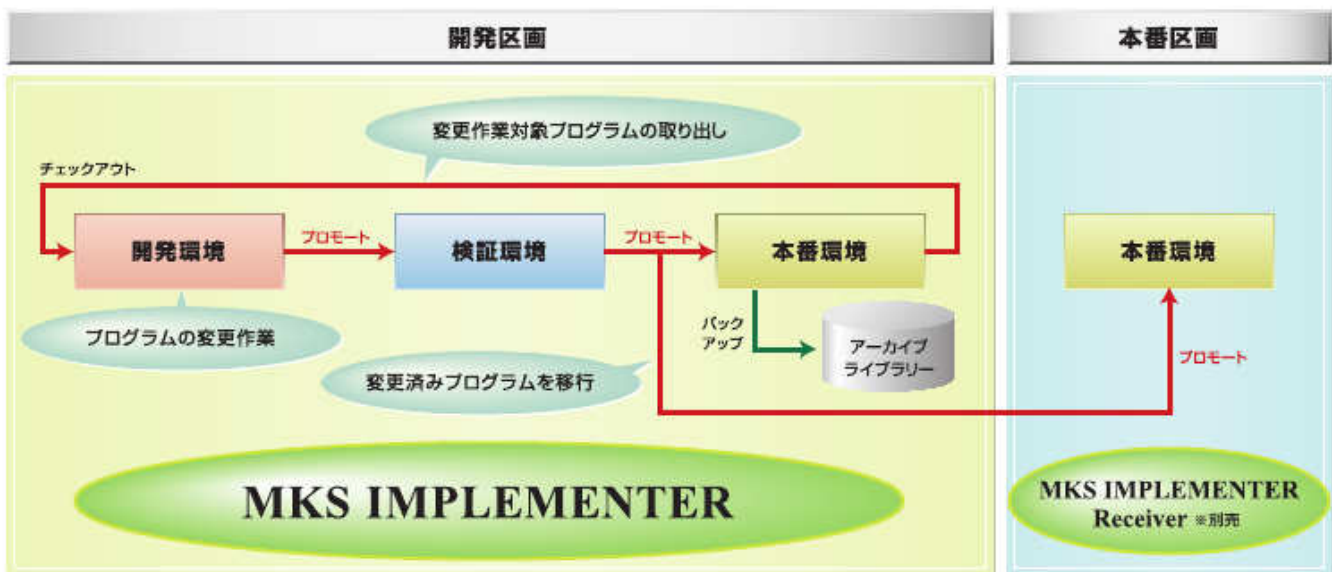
開発区画

本番区画

変更作業対象プログラムの取り出し

チェックアウト

開発環境

プロモート

検証環境

プロモート

本番環境

本番環境

プログラムの変更作業

バック アップ

アーカイブ ライブラリー

変更済みプログラムを移行

プロモート

MKS IMPLEMENTER

MKS IMPLEMENTER Receiver ※別売